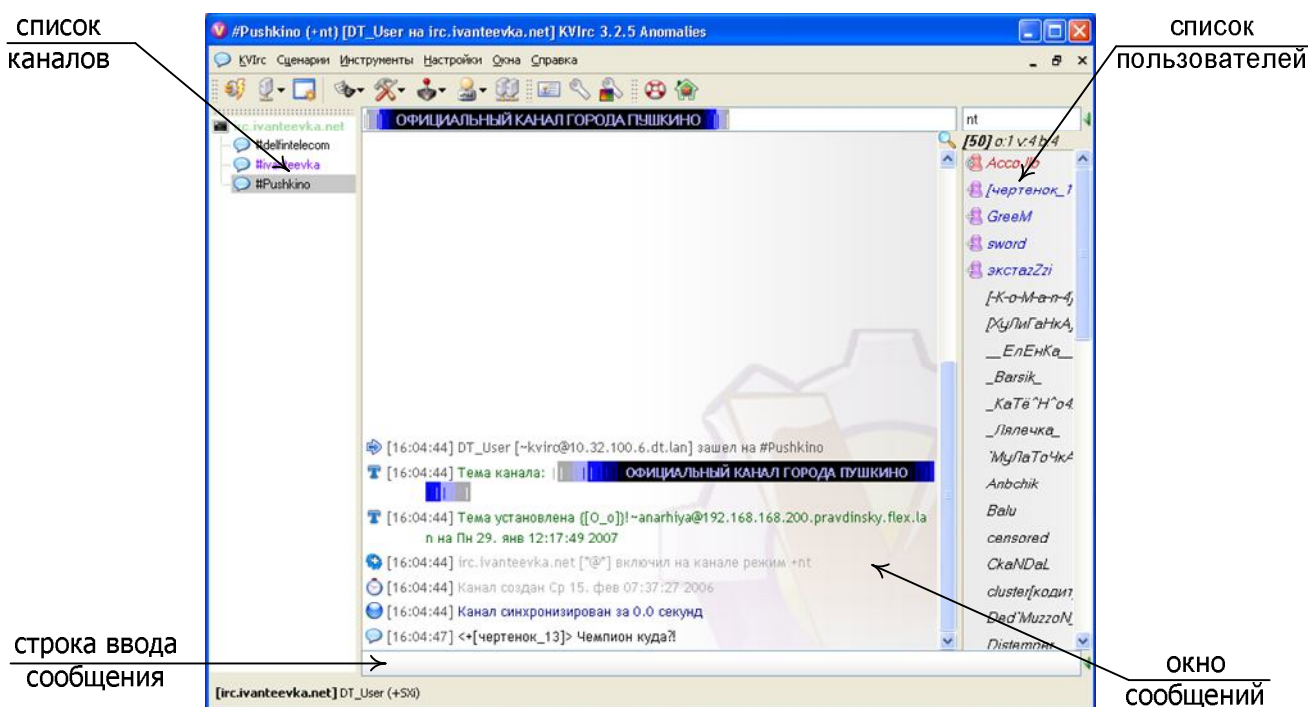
список каналов

список пользователей

#Pushkino (+nt) [DT_User на irc.ivanteevka.net] KVIrc 3.2.5 Anomalies

KVIrc Сценарии Инструменты Настройки Окна Справка

irc.ivanteevka.net
#delfintelecom
#ivanteevka
#Pushkino

ОФИЦИАЛЬНЫЙ КАНАЛ ГОРОДА ПУШКИНО

nt

[50] o:1 v:4 h:4

Acco...lo
[чертенок_1
GreeM
sword
экстazZzi
[-K-o-M-a-n-4]
[ХуЛиГаНкА]
__ЕлЕнКа__
_Barsik_
_КаТё^Н^о4
_Лялечка_
`МуЛаТоЧкА
Anbchik
Balu
censored
CkaNDaL
cluster[кодит
Dad`MuzzoN
Distamper

[16:04:44] DT_User [~kvirc@10.32.100.6.dt.lan] зашел на #Pushkino
[16:04:44] Тема канала: ОФИЦИАЛЬНЫЙ КАНАЛ ГОРОДА ПУШКИНО
[16:04:44] Тема установлена ([O_o]!~anarhiya@192.168.168.200.pravdinsky.flex.lan на Пн 29. янв 12:17:49 2007
[16:04:44] irc.ivanteevka.net ["@"] включил на канале режим +nt
[16:04:44] Канал создан Ср 15. фев 07:37:27 2006
[16:04:44] Канал синхронизирован за 0.0 секунд
[16:04:47] <+[чертенок_13]> Чемпион куда?!

[irc.ivanteevka.net] DT_User (+SXi)

строка ввода сообщения

окно сообщений